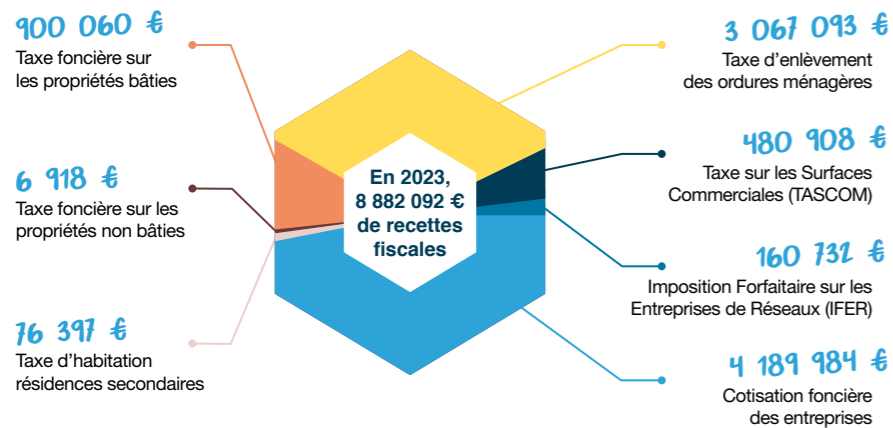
900 060 €
Taxe foncière sur les propriétés bâties

6 918 €
Taxe foncière sur les propriétés non bâties

76 397 €
Taxe d'habitation résidences secondaires

En 2023, 8 882 092 € de recettes fiscales

3 067 093 €
Taxe d'enlèvement des ordures ménagères

480 908 €
Taxe sur les Surfaces Commerciales (TASCOM)

160 732 €
Imposition Forfaitaire sur les Entreprises de Réseaux (IFER)

4 189 984 €
Cotisation foncière des entreprises